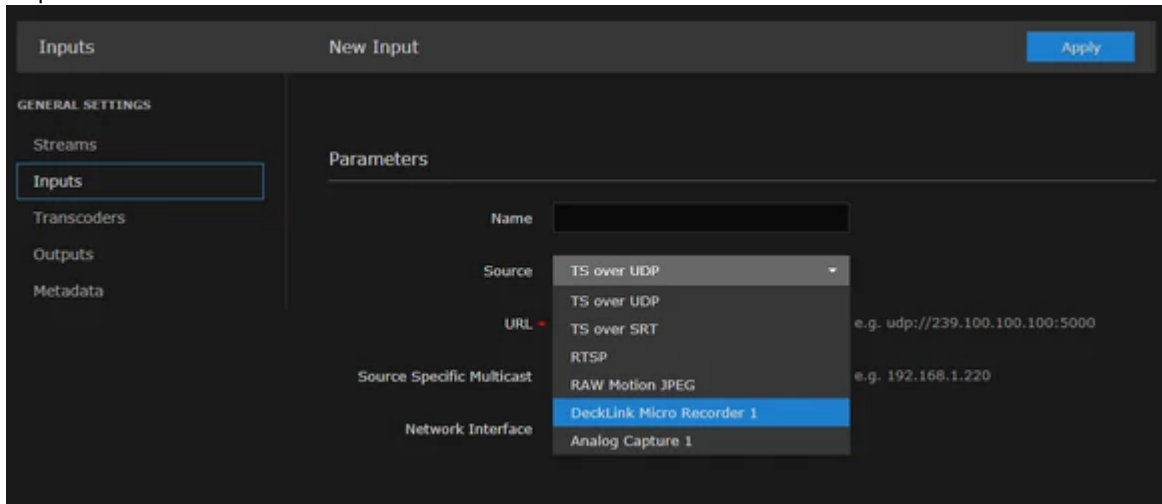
Inputs

New Input

Apply

GENERAL SETTINGS

Streams

Inputs

Transcoders

Outputs

Metadata

Parameters

Name

Source

TS over UDP

TS over UDP

TS over SRT

RTSP

RAW Motion JPEG

DeckLink Micro Recorder 1

Analog Capture 1

URL *

e.g. udp://239.100.100.100:5000

Source Specific Multicast

e.g. 192.168.1.220

Network Interface